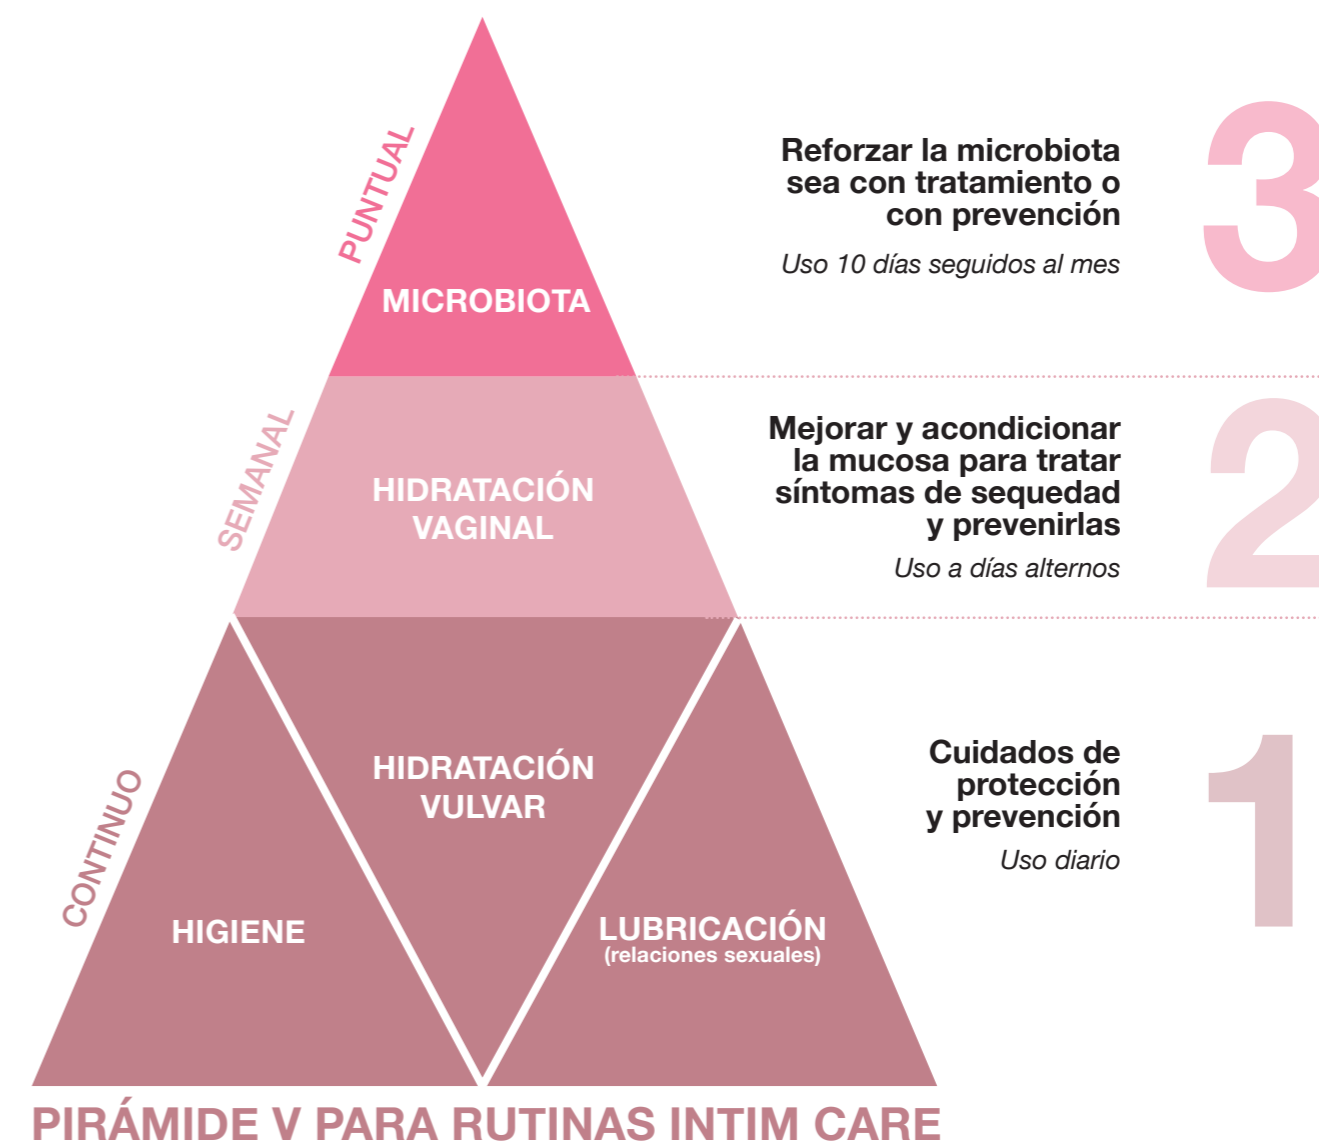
PUNTUAL

MICROBIOTA

Reforzar la microbiota sea con tratamiento o con prevención

Uso 10 días seguidos al mes

3

SEMANAL

HIDRATACIÓN VAGINAL

Mejorar y acondicionar la mucosa para tratar síntomas de sequedad y prevenirlas

Uso a días alternos

2

CONTINUO

HIDRATACIÓN VULVAR

HIGIENE

LUBRICACIÓN (relaciones sexuales)

Cuidados de protección y prevención

Uso diario

1

PIRÁMIDE V PARA RUTINAS INTIM CARE